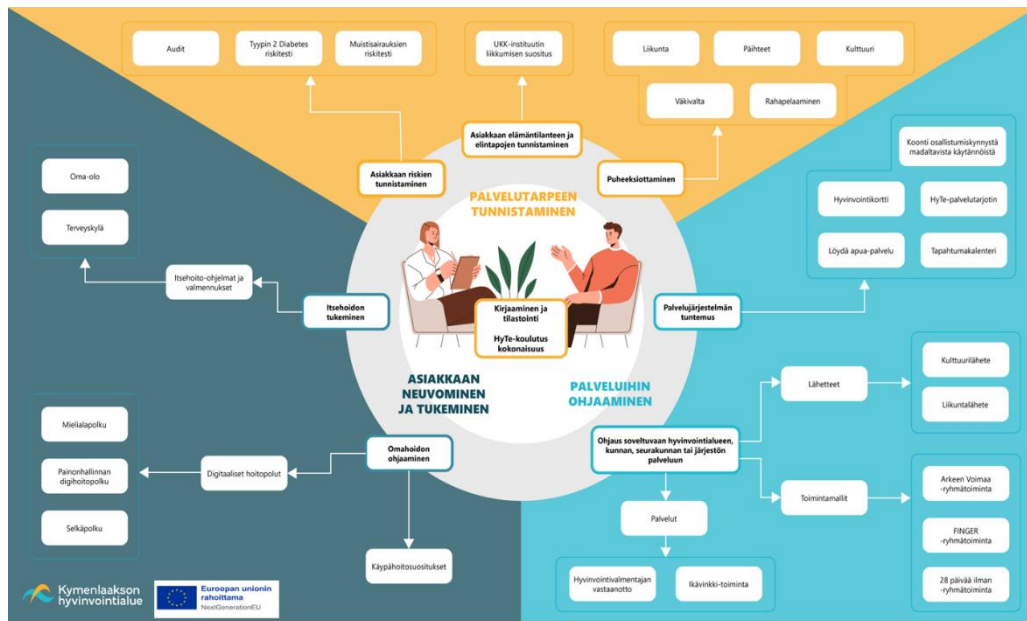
Audit

Tyypin 2 Diabetes riskitesti

Muistisairauksien riskitesti

UKK-instituutin liikkumisen suositus

Liikunta

Päihteet

Kulttuuri

Väkivalta

Rahapelaaminen

Asiakkaan elämäntilanteen ja elintapojen tunnistaminen

Asiakkaan riskien tunnistaminen

Puheeksiottaminen

PALVELUTARPEEN TUNNISTAMINEN

Koonti osallistumiskynnystä madaltavista käytännöistä

Hyvinvointikortti

HyTe-palvelutarjotin

Löydä apua-palvelu

Tapahtumakalenteri

Oma-olo

Terveyskylä

Itsehoito-ohjelmat ja valmennukset

Itsehoidon tukeminen

Kirjaaminen ja tilastointi

HyTe-koulutus kokonaisuus

Palvelujärjestelmän tuntemus

ASIAKKAAN NEUVOMINEN JA TUKEMINEN

PALVELUIHIN OHJAAMINEN

Lähetteet

Kulttuurilähete

Liikuntalähete

Mielialapolku

Painonhallinnan digihoitopolku

Selkäpolku

Digitaaliset hoitopolut

Omahoidon ohjaaminen

Ohjaus soveltuvaan hyvinvointialueen, kunnan, seurakunnan tai järjestön palveluun

Toimintamallit

Arkeen Voimaa -ryhmätoiminta

FINGER -ryhmätoiminta

28 päivää ilman -ryhmätoiminta

Palvelut

Käypähoitosuositukset

Hyvinvointivalmentajan vastaanotto

Ikävinkki-toiminta

Kymenlaakson hyvinvointialue

Euroopan unionin rahoittama NextGenerationEU